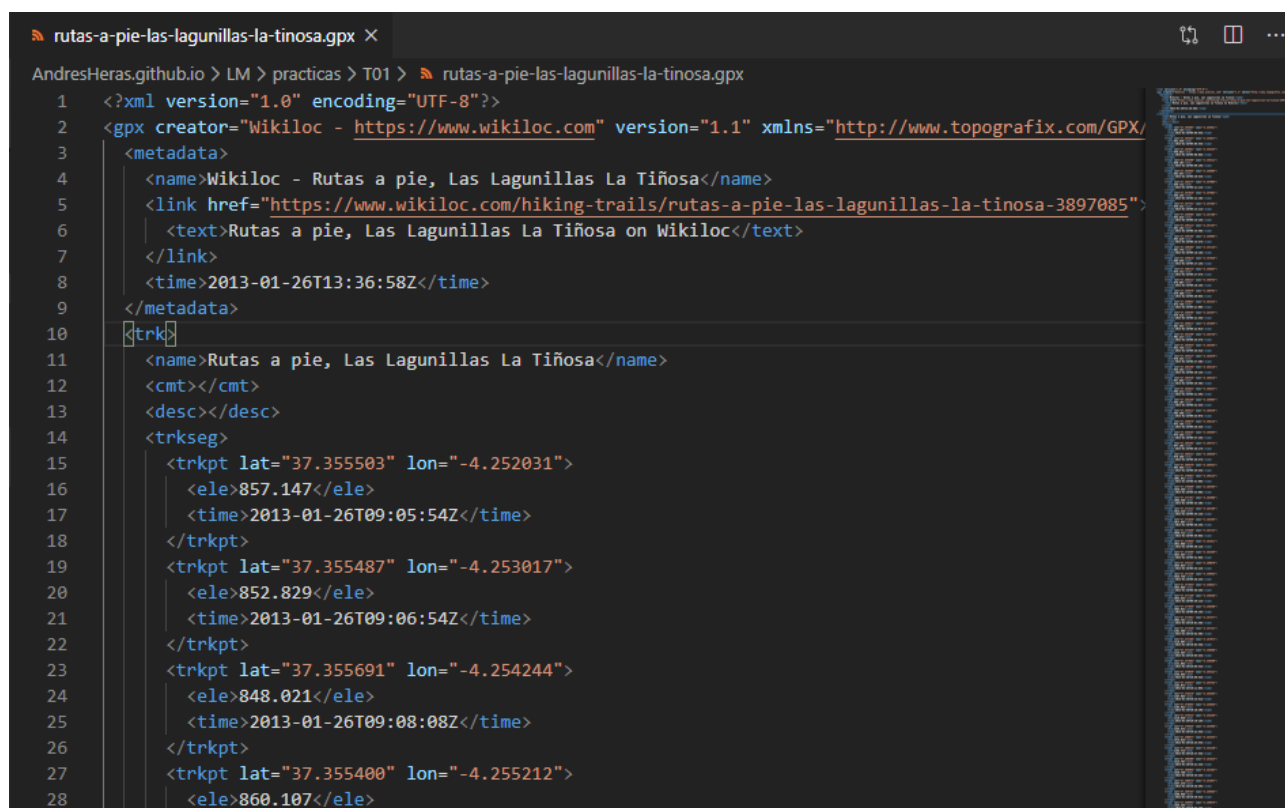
rutas-a-pie-las-lagunillas-la-tinosa.gpx ×

AndresHeras.github.io > LM > practicas > T01 > rutas-a-pie-las-lagunillas-la-tinosa.gpx

1 <?xml version="1.0" encoding="UTF-8"?>
2 <gpx creator="Wikiloc - https://www.wikiloc.com" version="1.1" xmlns="http://www.topografix.com/GPX/
3 <metadata>
4 <name>Wikiloc - Rutas a pie, Las Lagunillas La Tiñosa</name>
5 <link href="https://www.wikiloc.com/hiking-trails/rutas-a-pie-las-lagunillas-la-tinosa-3897085">
6 <text>Rutas a pie, Las Lagunillas La Tiñosa on Wikiloc</text>
7 </link>
8 <time>2013-01-26T13:36:58Z</time>
9 </metadata>
10 <trk>
11 <name>Rutas a pie, Las Lagunillas La Tiñosa</name>
12 <cmt></cmt>
13 <desc></desc>
14 <trkseg>
15 <trkpt lat="37.355503" lon="-4.252031">
16 <ele>857.147</ele>
17 <time>2013-01-26T09:05:54Z</time>
18 </trkpt>
19 <trkpt lat="37.355487" lon="-4.253017">
20 <ele>852.829</ele>
21 <time>2013-01-26T09:06:54Z</time>
22 </trkpt>
23 <trkpt lat="37.355691" lon="-4.254244">
24 <ele>848.021</ele>
25 <time>2013-01-26T09:08:08Z</time>
26 </trkpt>
27 <trkpt lat="37.355400" lon="-4.255212">
28 <ele>860.107</ele>